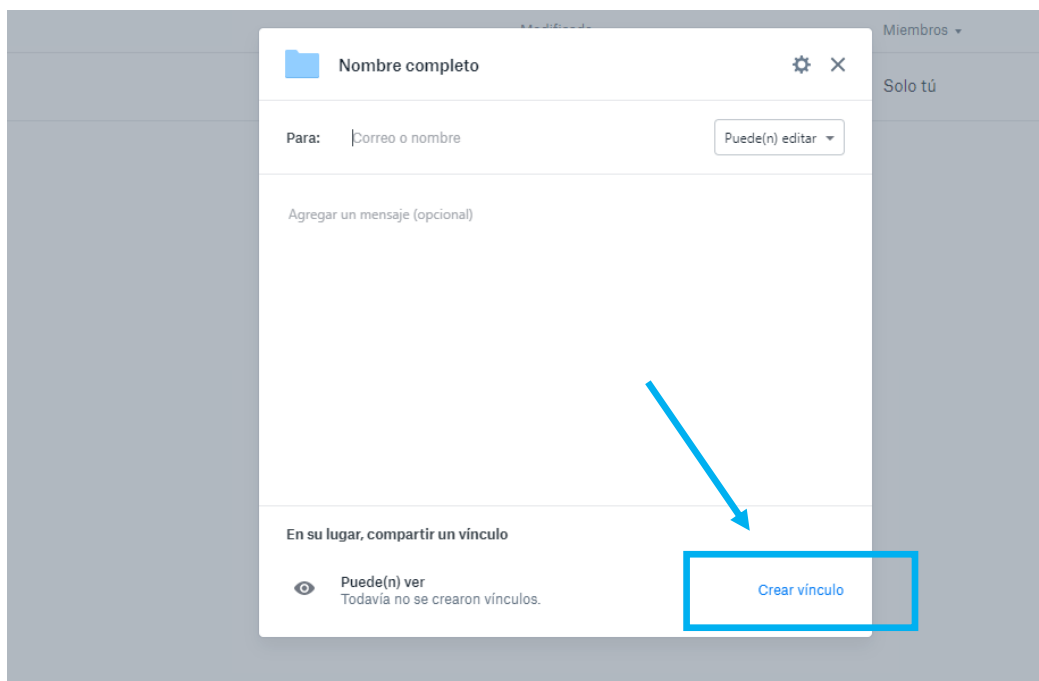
Modificado

Miembros

Solo tú

Nombre completo

Para: Correo o nombre

Puede(n) editar

Agregar un mensaje (opcional)

En su lugar, compartir un vínculo

Puede(n) ver
Todavía no se crearon vínculos.

Crear vínculo